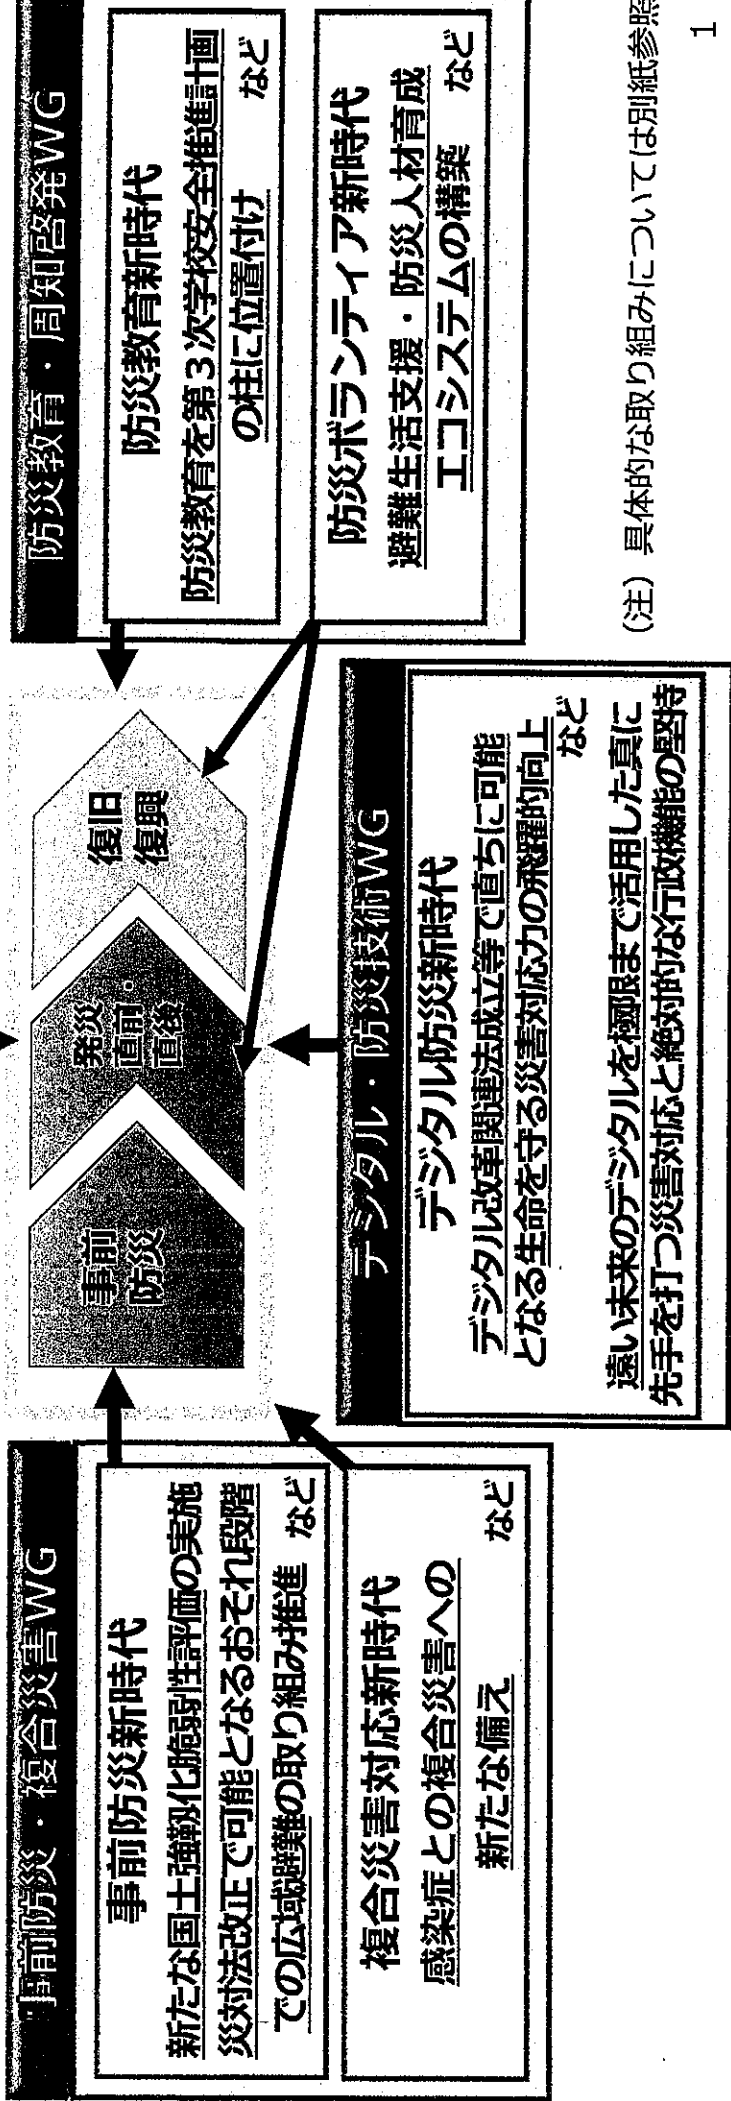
事前防災・複合災害WG

事前防災新時代

新たな国土強靱化脆弱性評価の実施

災対法改正で可能となるおそれ段階での広域避難の取り組み推進　など

複合災害対応新時代

感染症との複合災害への新たな備え　など

事前防災

発災直前・直後

復旧復興

デジタル・防災技術WG

デジタル防災新時代

デジタル改革関連法成立等で直ちに可能となる生命を守る災害対応力の飛躍的向上　など

遠い未来のデジタルを極限まで活用した真に先手を打つ災害対応と絶対的な行政機能の堅持

防災教育・周知啓発WG

防災教育新時代

防災教育を第３次学校安全推進計画の柱に位置付け　など

防災ボランティア新時代

避難生活支援・防災人材育成エコシステムの構築　など

（注）具体的な取り組みについては別紙参照

1